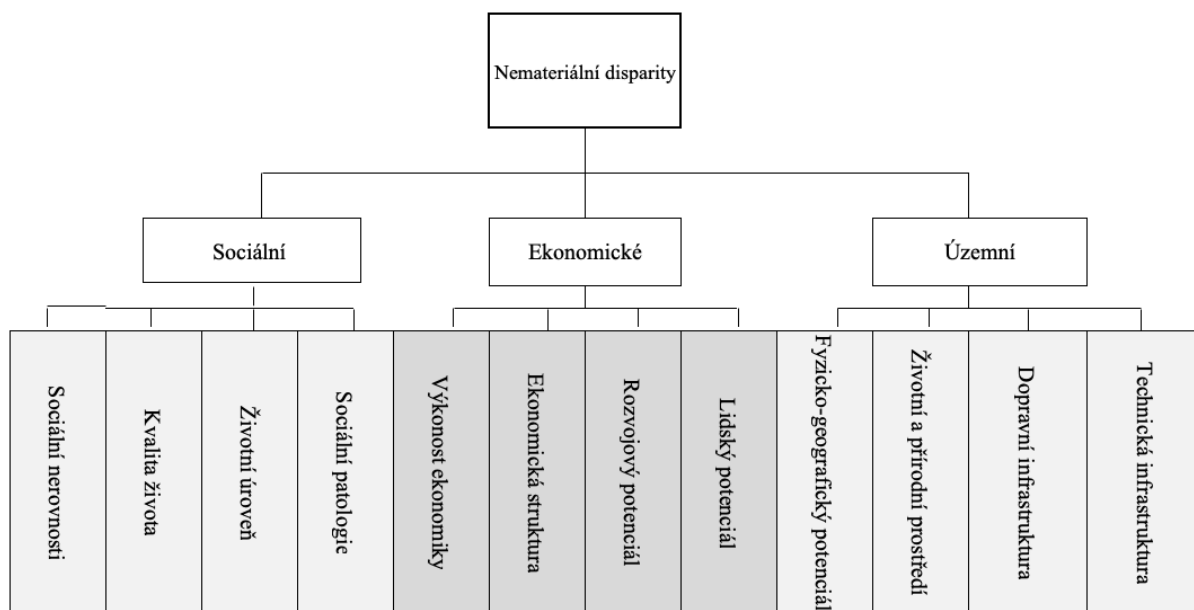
Nemateriální disparity

Sociální

Ekonomické

Územní

Sociální nerovnosti

Kvalita života

Životní úroveň

Sociální patologie

Výkonost ekonomiky

Ekonomická struktura

Rozvojový potenciál

Lidský potenciál

Fyzicko-geografický potenciál

Životní a přírodní prostředí

Dopravní infrastruktura

Technická infrastruktura